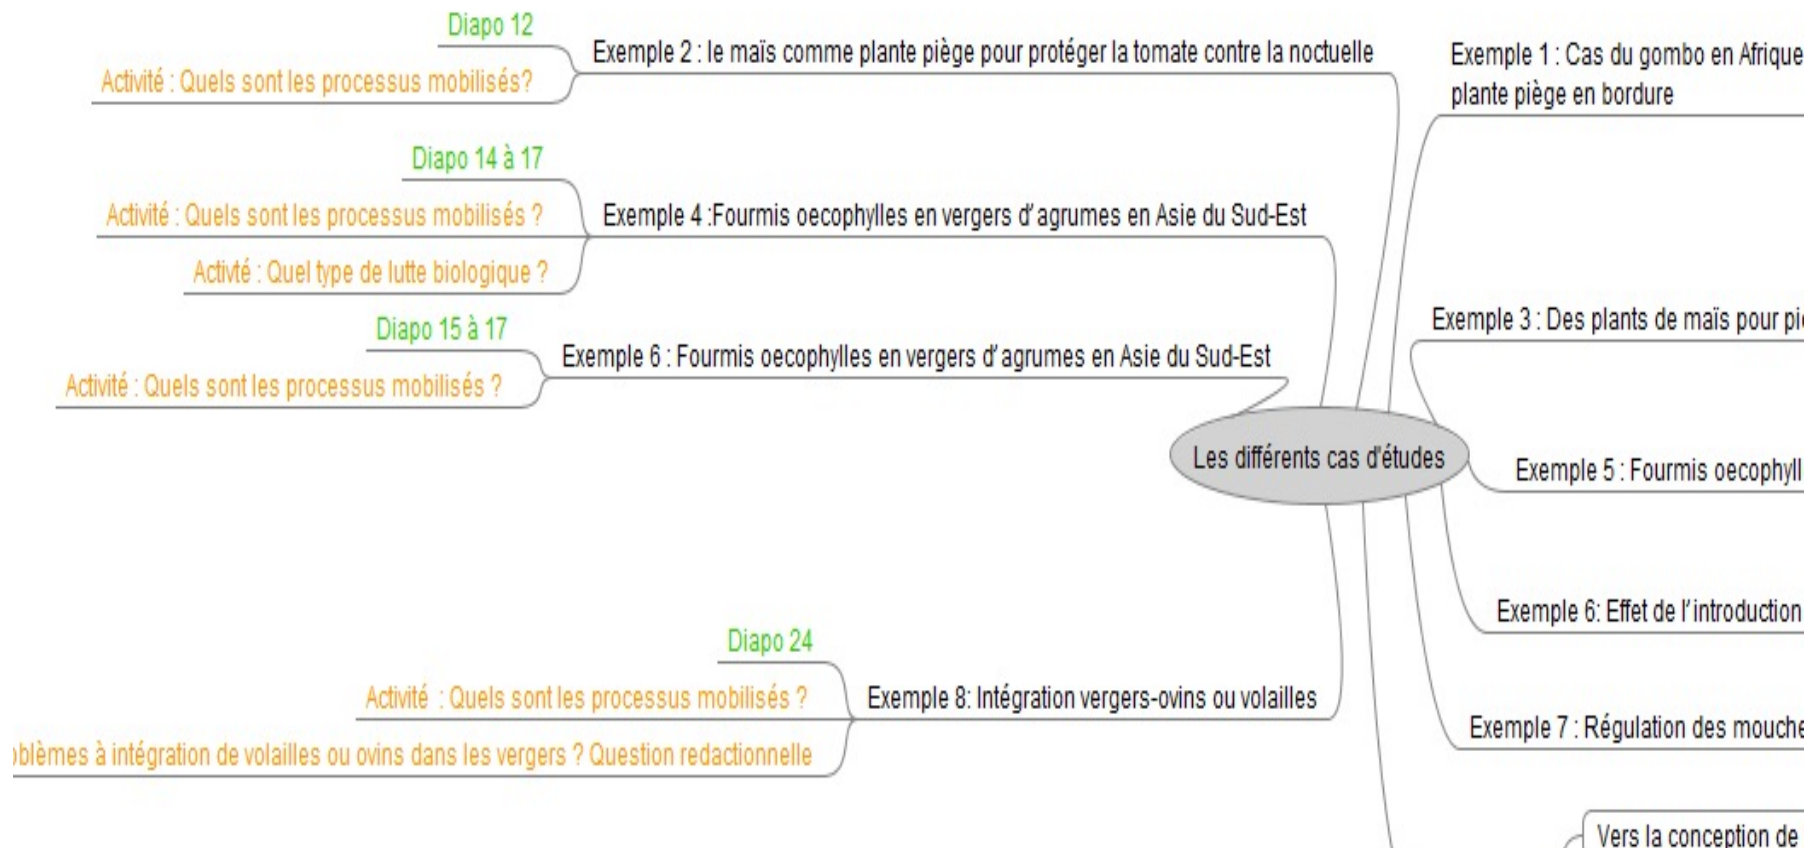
Diapo 12

Exemple 2 : le maïs comme plante piège pour protéger la tomate contre la noctuelle

Activité : Quels sont les processus mobilisés?

Exemple 1 : Cas du gombo en Afrique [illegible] plante piège en bordure

Diapo 14 à 17

Activité : Quels sont les processus mobilisés ?

Exemple 4 :Fourmis oecophylles en vergers d'agrumes en Asie du Sud-Est

Activté : Quel type de lutte biologique ?

Exemple 3 : Des plants de maïs pour pi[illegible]

Diapo 15 à 17

Exemple 6 : Fourmis oecophylles en vergers d'agrumes en Asie du Sud-Est

Activité : Quels sont les processus mobilisés ?

Les différents cas d'études

Exemple 5 : Fourmis oecophyll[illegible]

Exemple 6: Effet de l'introduction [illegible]

Diapo 24

Activité : Quels sont les processus mobilisés ?

Exemple 8: Intégration vergers-ovins ou volailles

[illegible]blèmes à intégration de volailles ou ovins dans les vergers ? Question redactionnelle

Exemple 7 : Régulation des mouche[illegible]

Vers la conception de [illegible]